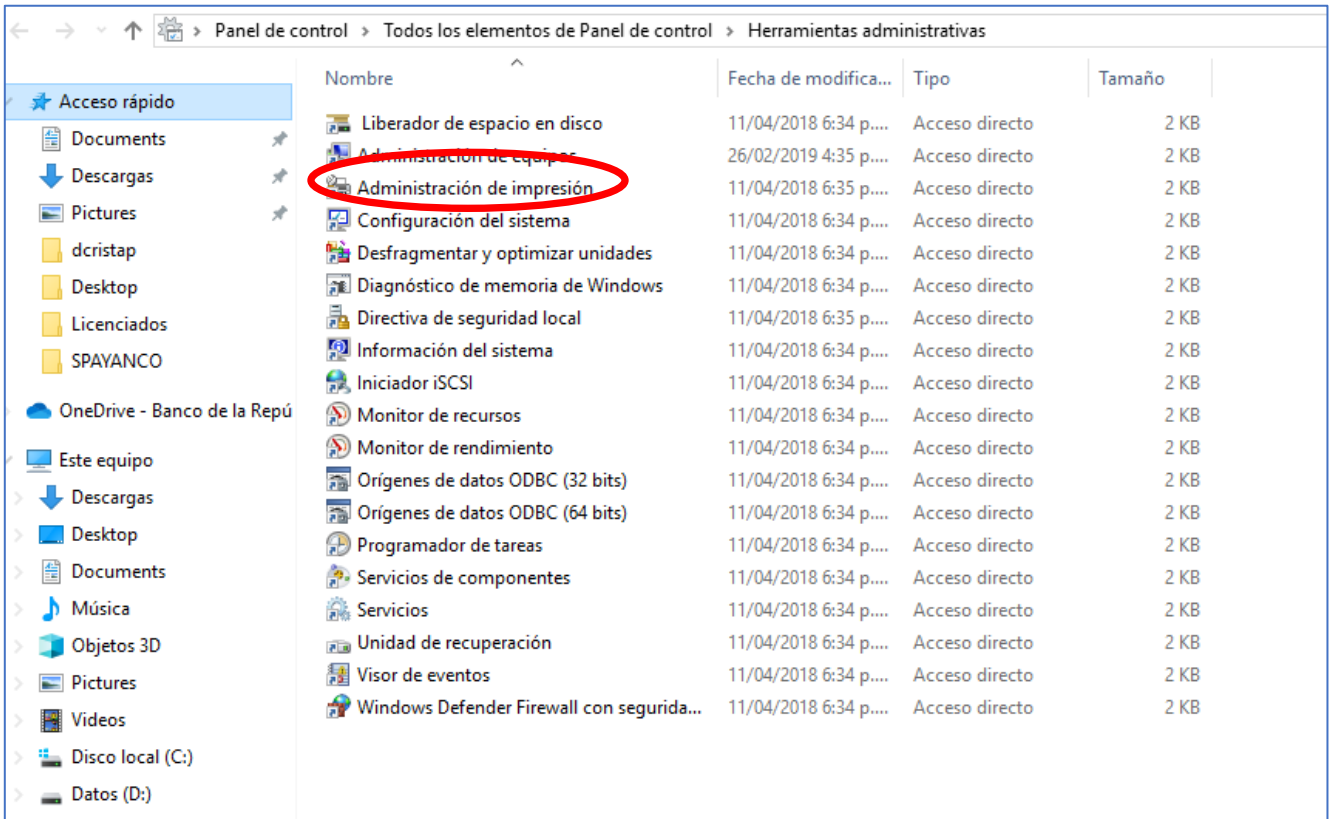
Panel de control > Todos los elementos de Panel de control > Herramientas administrativas

Acceso rápido
Documents
Descargas
Pictures
dcristap
Desktop
Licenciados
SPAYANCO
OneDrive - Banco de la Repú
Este equipo
Descargas
Desktop
Documents
Música
Objetos 3D
Pictures
Videos
Disco local (C:)
Datos (D:)

| Nombre | Fecha de modifica... | Tipo | Tamaño |
|---|---|---|---|
| Liberador de espacio en disco | 11/04/2018 6:34 p.... | Acceso directo | 2 KB |
| Administración de equipos | 26/02/2019 4:35 p.... | Acceso directo | 2 KB |
| Administración de impresión | 11/04/2018 6:35 p.... | Acceso directo | 2 KB |
| Configuración del sistema | 11/04/2018 6:34 p.... | Acceso directo | 2 KB |
| Desfragmentar y optimizar unidades | 11/04/2018 6:34 p.... | Acceso directo | 2 KB |
| Diagnóstico de memoria de Windows | 11/04/2018 6:34 p.... | Acceso directo | 2 KB |
| Directiva de seguridad local | 11/04/2018 6:35 p.... | Acceso directo | 2 KB |
| Información del sistema | 11/04/2018 6:34 p.... | Acceso directo | 2 KB |
| Iniciador iSCSI | 11/04/2018 6:34 p.... | Acceso directo | 2 KB |
| Monitor de recursos | 11/04/2018 6:34 p.... | Acceso directo | 2 KB |
| Monitor de rendimiento | 11/04/2018 6:34 p.... | Acceso directo | 2 KB |
| Orígenes de datos ODBC (32 bits) | 11/04/2018 6:34 p.... | Acceso directo | 2 KB |
| Orígenes de datos ODBC (64 bits) | 11/04/2018 6:34 p.... | Acceso directo | 2 KB |
| Programador de tareas | 11/04/2018 6:34 p.... | Acceso directo | 2 KB |
| Servicios de componentes | 11/04/2018 6:34 p.... | Acceso directo | 2 KB |
| Servicios | 11/04/2018 6:34 p.... | Acceso directo | 2 KB |
| Unidad de recuperación | 11/04/2018 6:34 p.... | Acceso directo | 2 KB |
| Visor de eventos | 11/04/2018 6:34 p.... | Acceso directo | 2 KB |
| Windows Defender Firewall con segurida... | 11/04/2018 6:34 p.... | Acceso directo | 2 KB |